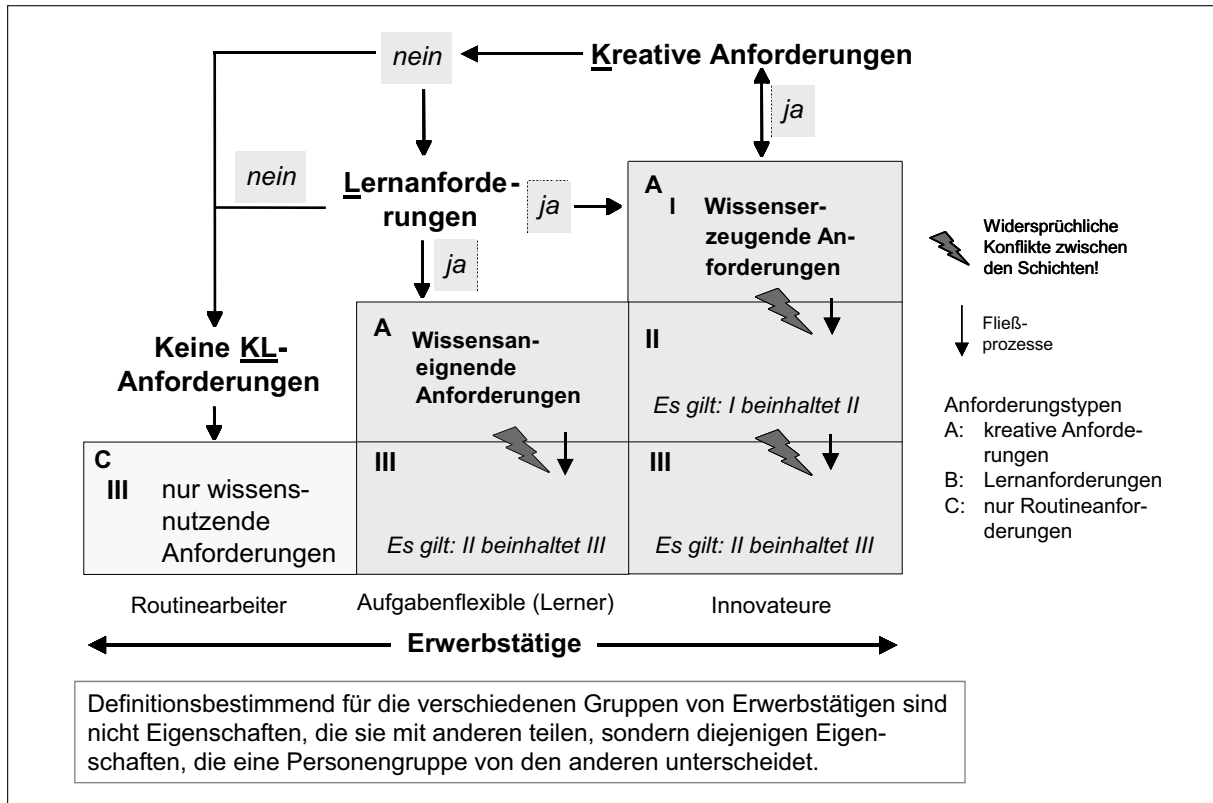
nein

Kreative Anforderungen

ja

nein

Lernanforderungen

ja

ja

A
I Wissenserzeugende Anforderungen

Widersprüchliche Konflikte zwischen den Schichten!

Fließprozesse

Keine KL-Anforderungen

A
Wissensaneignende Anforderungen

II

Es gilt: I beinhaltet II

Anforderungstypen
A: kreative Anforderungen
B: Lernanforderungen
C: nur Routineanforderungen

C
III nur wissensnutzende Anforderungen

III

Es gilt: II beinhaltet III

III

Es gilt: II beinhaltet III

Routinearbeiter

Aufgabenflexible (Lerner)

Innovateure

Erwerbstätige

Definitionsbestimmend für die verschiedenen Gruppen von Erwerbstätigen sind nicht Eigenschaften, die sie mit anderen teilen, sondern diejenigen Eigenschaften, die eine Personengruppe von den anderen unterscheidet.